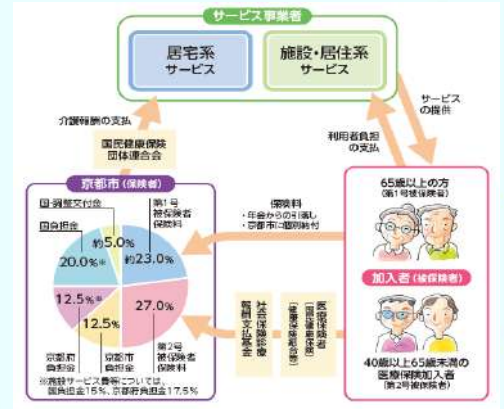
サービス事業者

居宅系
サービス

施設・居住系
サービス

介護報酬の支払

国民健康保険
団体連合会

サービスの提供

利用者負担の支払

京都市（保険者）

国・調整交付金
約5.0%

国負担金
20.0%※

第1号被保険者保険料
約23.0%

12.5%※

12.5%

27.0%

京都府負担金

京都市負担金

第2号被保険者保険料

※施設サービス費等については、国負担金15%、京都府負担金17.5%

保険料
・年金からの引き落し
・京都市に個別納付

社会保険診療報酬支払基金

医療保険者
（国民健康保険）
（健康保険組合等）

65歳以上の方
（第1号被保険者）

加入者（被保険者）

40歳以上65歳未満の
医療保険加入者
（第2号被保険者）